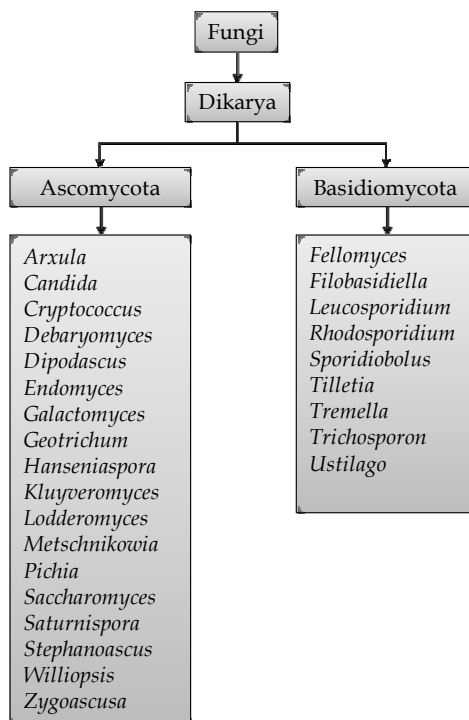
Fungi

Dikarya

Ascomycota

Arxula
Candida
Cryptococcus
Debaryomyces
Dipodascus
Endomyces
Galactomyces
Geotrichum
Hanseniaspora
Kluyveromyces
Lodderomyces
Metschnikowia
Pichia
Saccharomyces
Saturnispora
Stephanoascus
Williopsis
Zygoascusa

Basidiomycota

Fellomyces
Filobasidiella
Leucosporidium
Rhodosporidium
Sporidiobolus
Tilletia
Tremella
Trichosporon
Ustilago